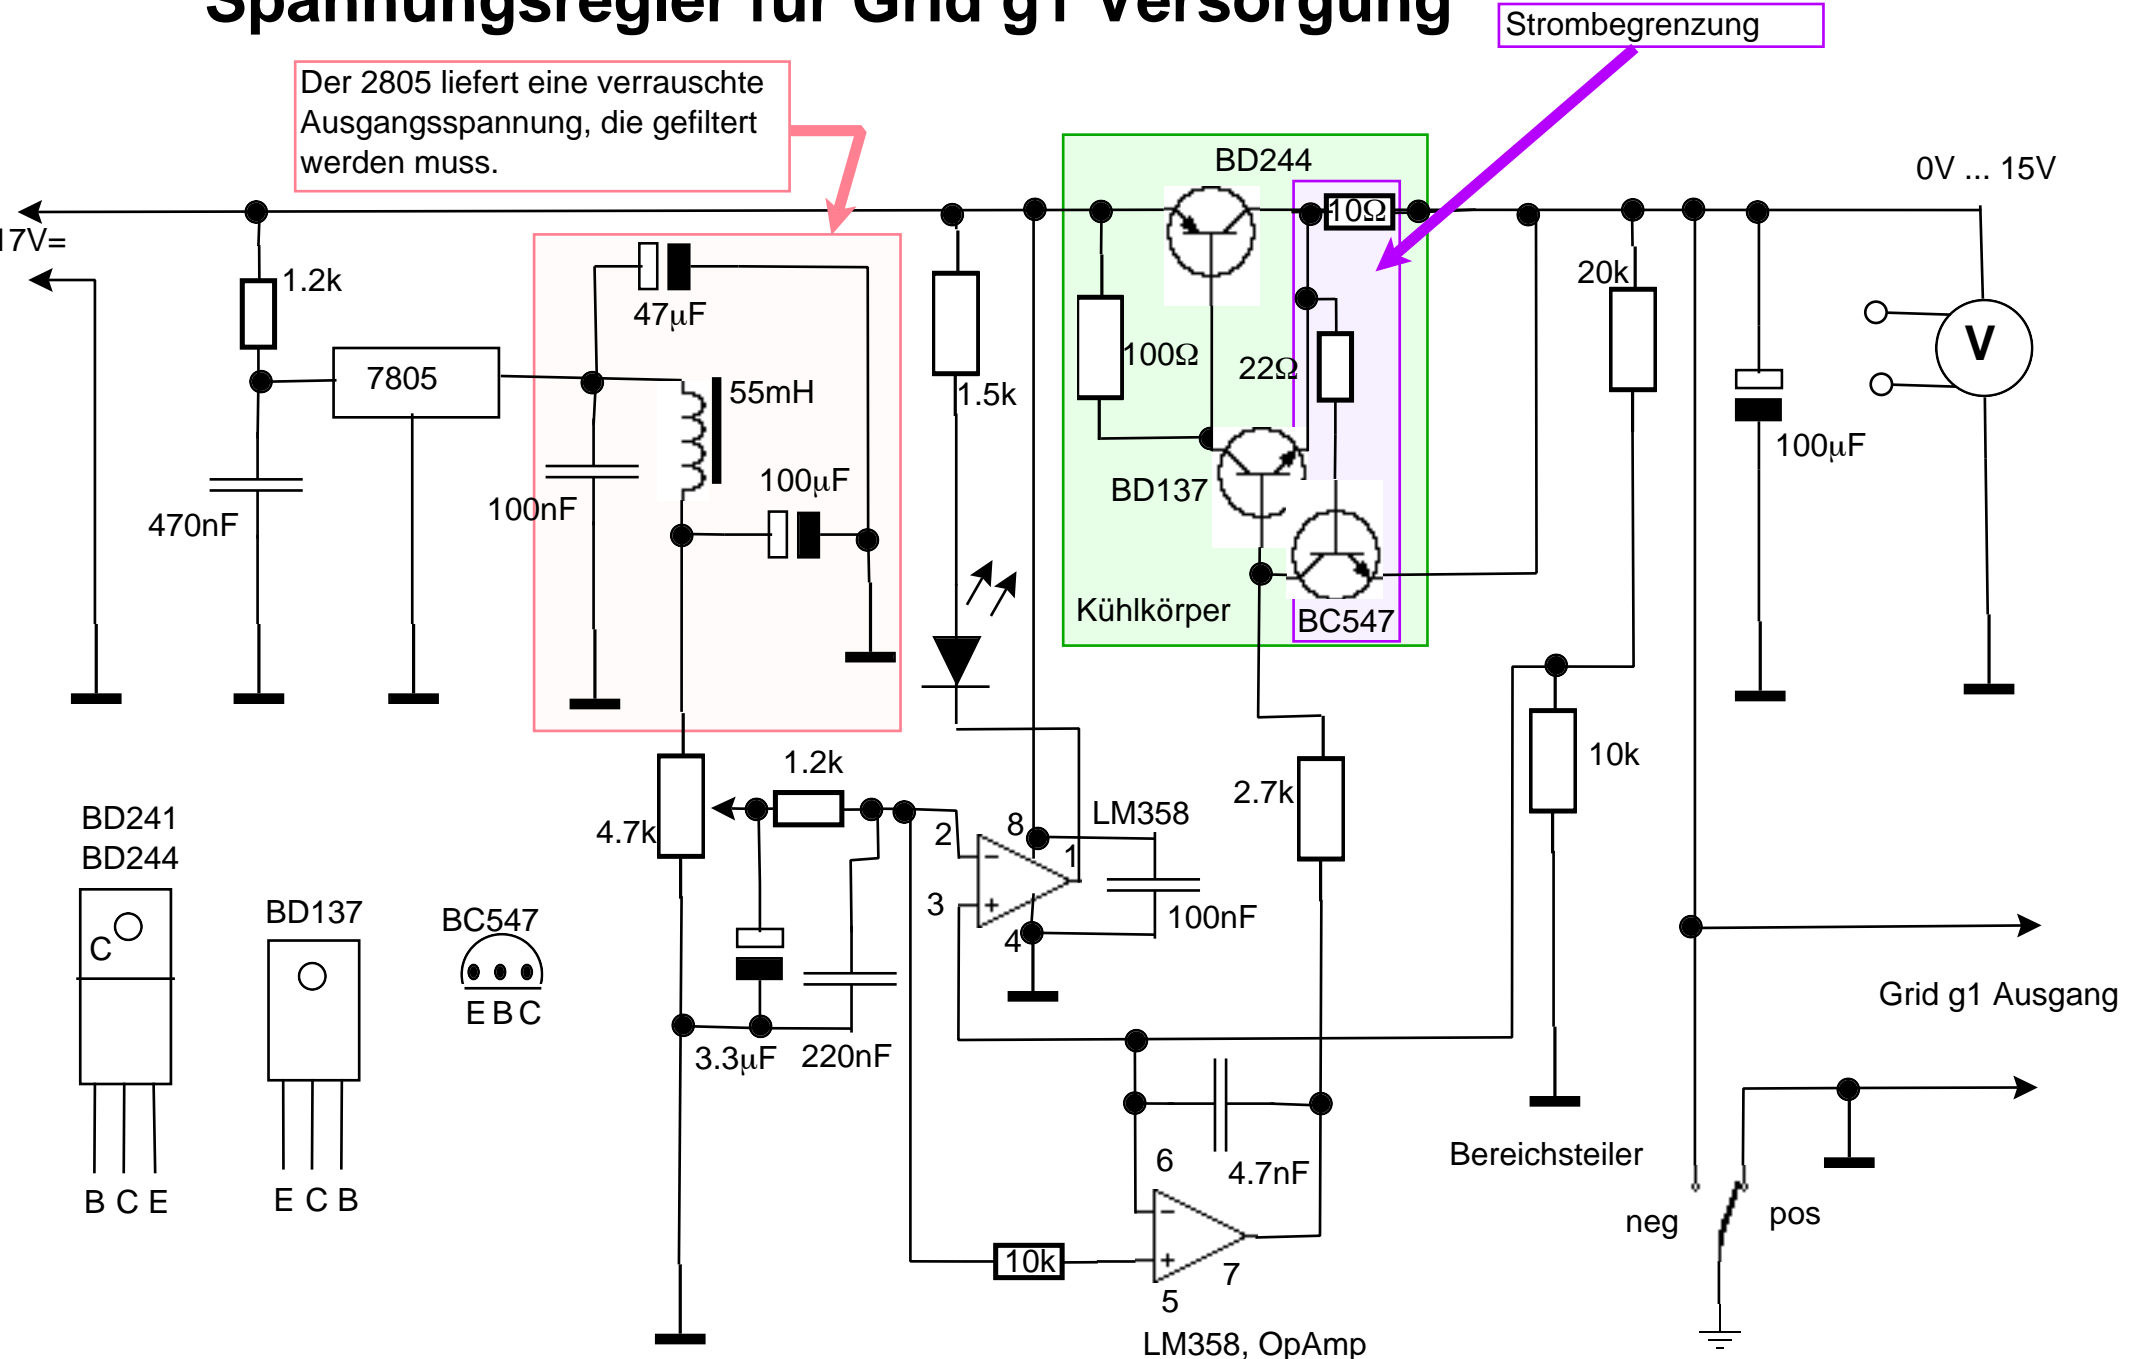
Spannungsregler für Grid g1 Versorgung

Strombegrenzung

Der 2805 liefert eine verrauschte Ausgangsspannung, die gefiltert werden muss.

17V=
1.2k
7805
470nF
47µF
55mH
100nF
100µF
1.5k
BD244
10Ω
100Ω
22Ω
BD137
BC547
Kühlkörper
0V ... 15V
20k
V
100µF
10k
2.7k
LM358
8
2
1
3
4
100nF
4.7k
1.2k
3.3µF
220nF
4.7nF
6
7
5
10k
LM358, OpAmp
Grid g1 Ausgang
Bereichsteiler
neg
pos

BD241
BD244
C
B C E

BD137
E C B

BC547
E B C